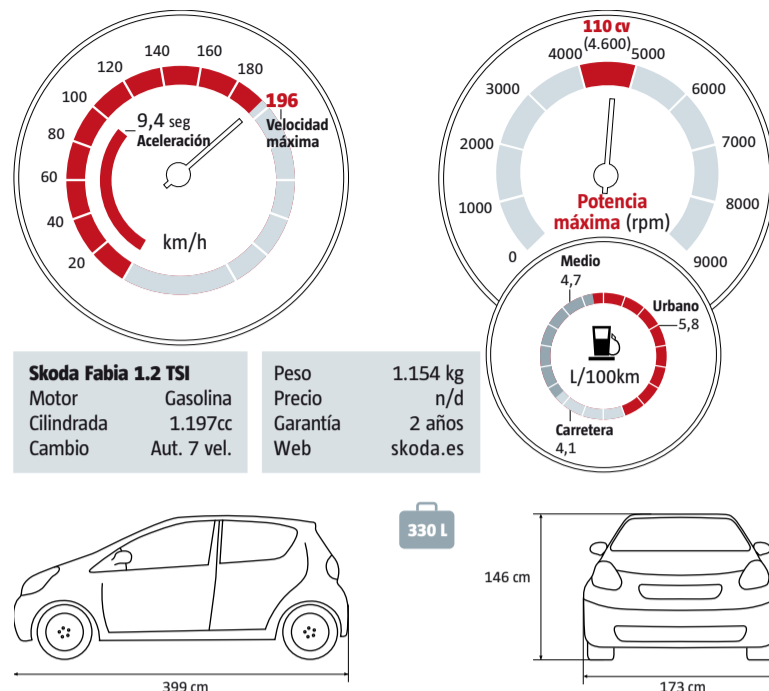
140 160
120 180
100 196
Velocidad máxima
80
9,4 seg
Aceleración
60
40
km/h
20

110 cv
(4.600)
4000 5000
3000 6000
2000 7000
1000 8000
Potencia máxima (rpm)
0 9000

Medio
4,7
Urbano
5,8
L/100km
Carretera
4,1

| Skoda Fabia 1.2 TSI | |
|---|---|
| Motor | Gasolina |
| Cilindrada | 1.197cc |
| Cambio | Aut. 7 vel. |

| | |
|---|---|
| Peso | 1.154 kg |
| Precio | n/d |
| Garantía | 2 años |
| Web | skoda.es |

330 L

146 cm

399 cm

173 cm